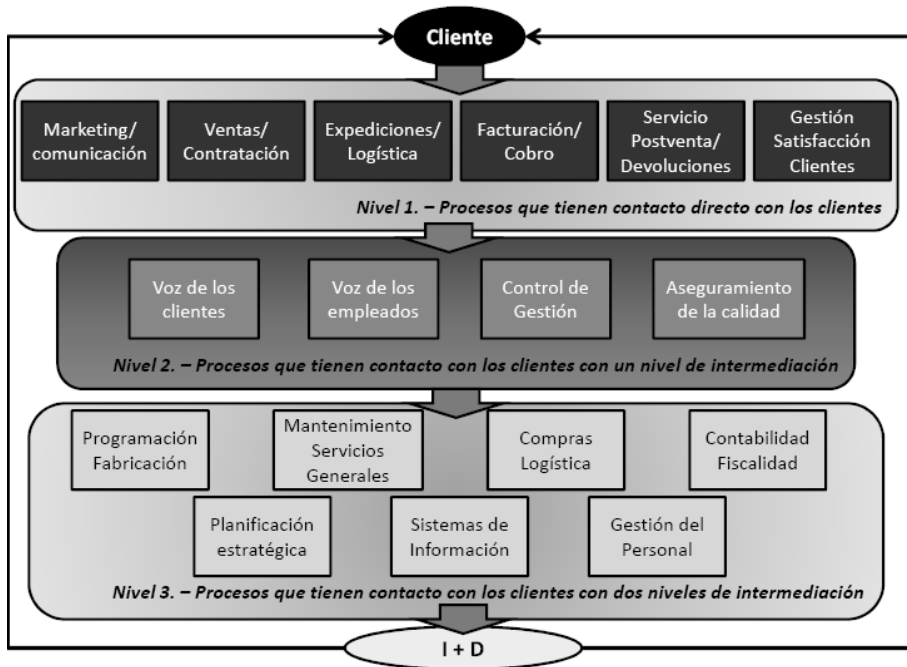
Cliente

Marketing/ comunicación

Ventas/ Contratación

Expediciones/ Logística

Facturación/ Cobro

Servicio Postventa/ Devoluciones

Gestión Satisfacción Clientes

Nivel 1. – Procesos que tienen contacto directo con los clientes

Voz de los clientes

Voz de los empleados

Control de Gestión

Aseguramiento de la calidad

Nivel 2. – Procesos que tienen contacto con los clientes con un nivel de intermediación

Programación Fabricación

Mantenimiento Servicios Generales

Compras Logística

Contabilidad Fiscalidad

Planificación estratégica

Sistemas de Información

Gestión del Personal

Nivel 3. – Procesos que tienen contacto con los clientes con dos niveles de intermediación

I + D